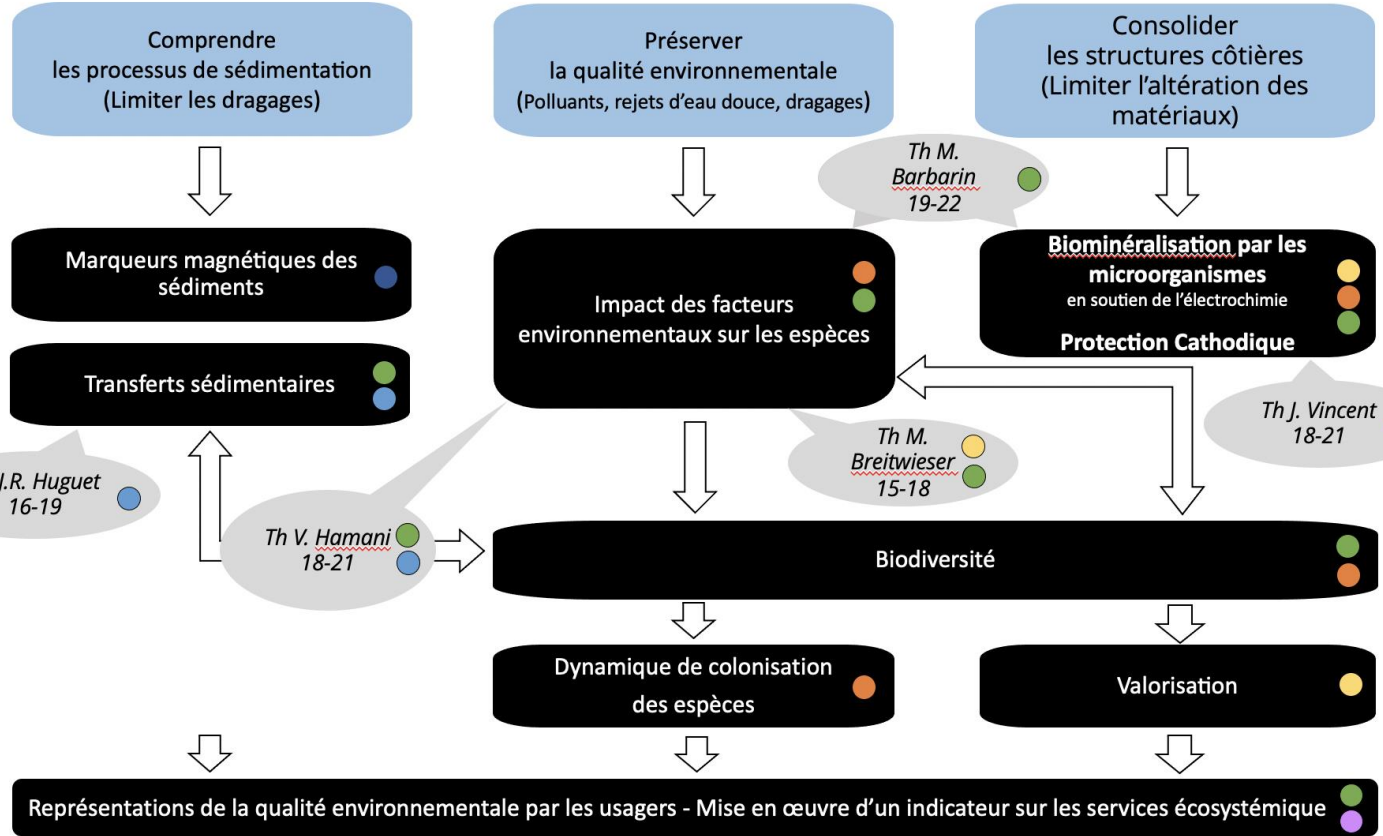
Comprendre les processus de sédimentation (Limiter les dragages)

Préserver la qualité environnementale (Polluants, rejets d'eau douce, dragages)

Consolider les structures côtières (Limiter l'altération des matériaux)

Th M. Barbarin 19-22

Marqueurs magnétiques des sédiments

Impact des facteurs environnementaux sur les espèces

Biominéralisation par les microorganismes
en soutien de l'électrochimie
Protection Cathodique

Transferts sédimentaires

Th J. Vincent 18-21

J.R. Huguet 16-19

Th M. Breitwieser 15-18

Th V. Hamani 18-21

Biodiversité

Dynamique de colonisation des espèces

Valorisation

Représentations de la qualité environnementale par les usagers - Mise en œuvre d'un indicateur sur les services écosystémique